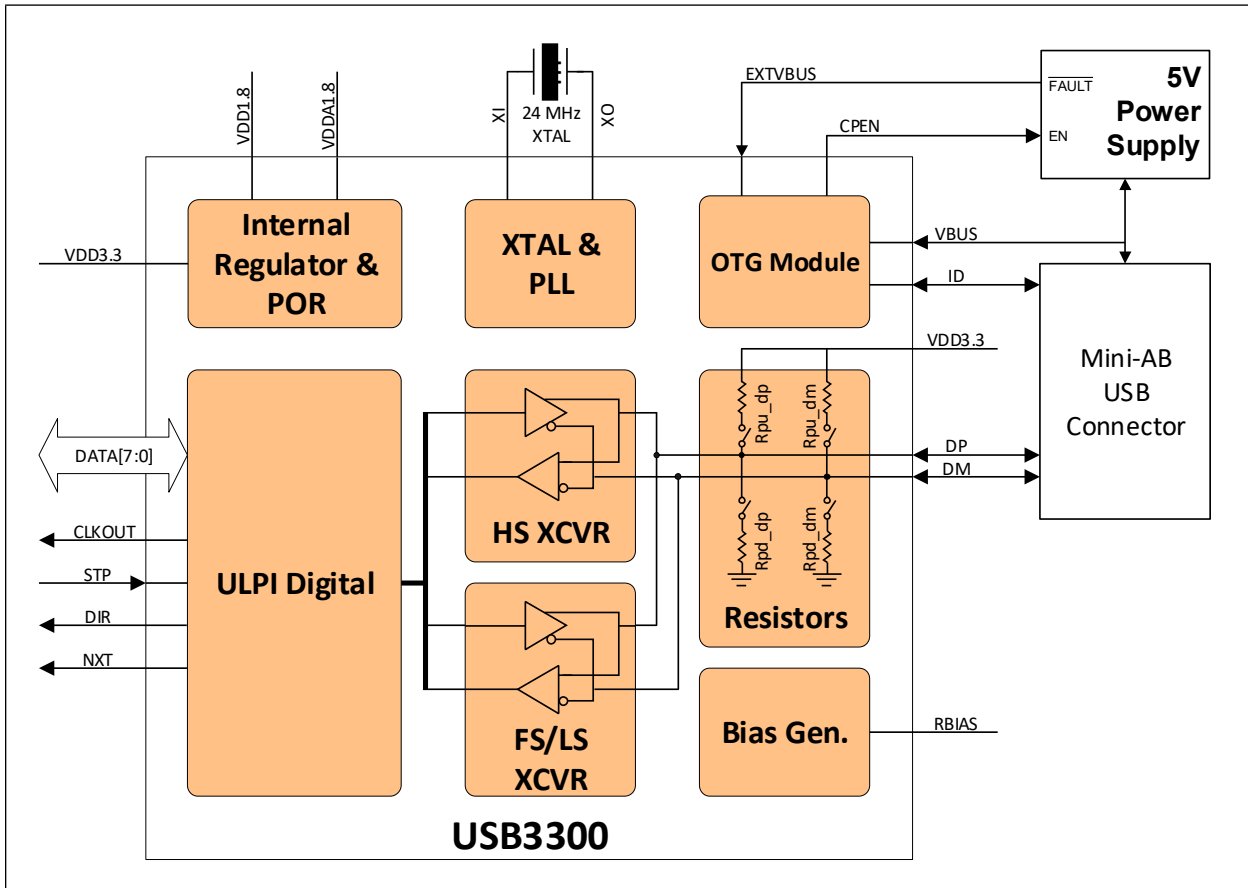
VDD1.8
VDDA1.8
XI
24 MHz
XTAL
XO
EXTVBUS
$\overline{FAULT}$
EN
5V
Power
Supply
CPEN
VDD3.3
Internal
Regulator &
POR
XTAL &
PLL
OTG Module
VBUS
ID
VDD3.3
Mini-AB
USB
Connector
Rpu_dp
Rpu_dm
DATA[7:0]
DP
DM
HS XCVR
Rpd_dp
Rpd_dm
CLKOUT
STP
ULPI Digital
DIR
Resistors
NXT
Bias Gen.
RBIAS
FS/LS
XCVR
USB3300